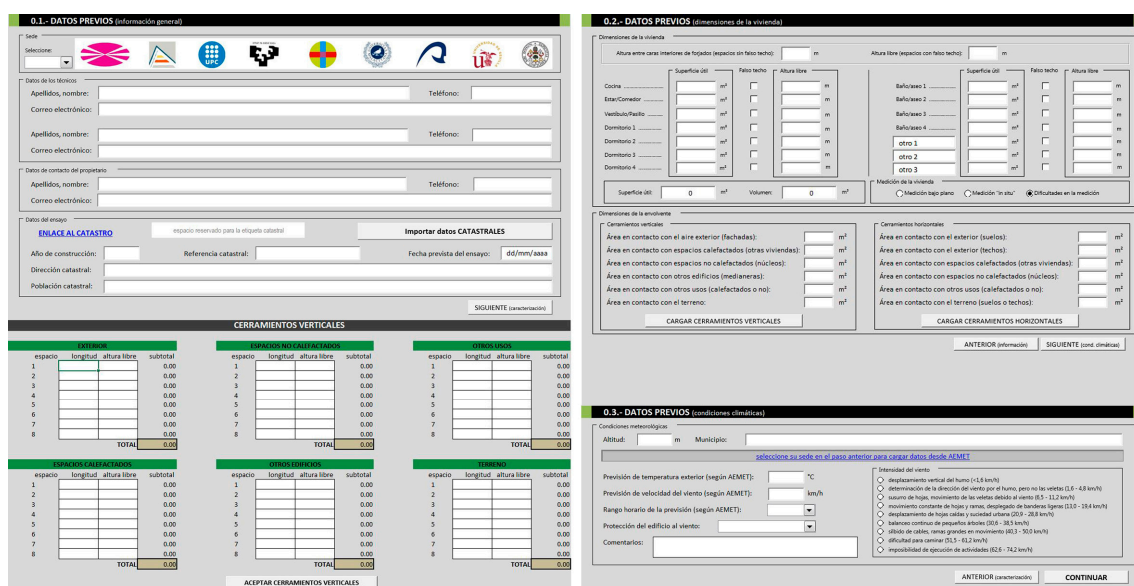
0.1.- DATOS PREVIOS (información general)

Sede
Seleccione:

Datos de los técnicos
Apellidos, nombre: Teléfono:
Correo electrónico:
Apellidos, nombre: Teléfono:
Correo electrónico:

Datos de contacto del propietario
Apellidos, nombre: Teléfono:
Correo electrónico:

Datos del ensayo
ENLACE AL CATASTRO espacio reservado para la etiqueta catastral Importar datos CATASTRALES
Año de construcción: Referencia catastral: Fecha prevista del ensayo: dd/mm/aaaa
Dirección catastral:
Población catastral:

SIGUIENTE (caracterización)

CERRAMIENTOS VERTICALES

| EXTERIOR | | | |
|---|---|---|---|
| espacio | longitud | altura libre | subtotal |
| 1 | | | 0.00 |
| 2 | | | 0.00 |
| 3 | | | 0.00 |
| 4 | | | 0.00 |
| 5 | | | 0.00 |
| 6 | | | 0.00 |
| 7 | | | 0.00 |
| 8 | | | 0.00 |
| | | TOTAL | 0.00 |

| ESPACIOS NO CALEFACTADOS | | | |
|---|---|---|---|
| espacio | longitud | altura libre | subtotal |
| 1 | | | 0.00 |
| 2 | | | 0.00 |
| 3 | | | 0.00 |
| 4 | | | 0.00 |
| 5 | | | 0.00 |
| 6 | | | 0.00 |
| 7 | | | 0.00 |
| 8 | | | 0.00 |
| | | TOTAL | 0.00 |

| OTROS USOS | | | |
|---|---|---|---|
| espacio | longitud | altura libre | subtotal |
| 1 | | | 0.00 |
| 2 | | | 0.00 |
| 3 | | | 0.00 |
| 4 | | | 0.00 |
| 5 | | | 0.00 |
| 6 | | | 0.00 |
| 7 | | | 0.00 |
| 8 | | | 0.00 |
| | | TOTAL | 0.00 |

| ESPACIOS CALEFACTADOS | | | |
|---|---|---|---|
| espacio | longitud | altura libre | subtotal |
| 1 | | | 0.00 |
| 2 | | | 0.00 |
| 3 | | | 0.00 |
| 4 | | | 0.00 |
| 5 | | | 0.00 |
| 6 | | | 0.00 |
| 7 | | | 0.00 |
| 8 | | | 0.00 |
| | | TOTAL | 0.00 |

| OTROS EDIFICIOS | | | |
|---|---|---|---|
| espacio | longitud | altura libre | subtotal |
| 1 | | | 0.00 |
| 2 | | | 0.00 |
| 3 | | | 0.00 |
| 4 | | | 0.00 |
| 5 | | | 0.00 |
| 6 | | | 0.00 |
| 7 | | | 0.00 |
| 8 | | | 0.00 |
| | | TOTAL | 0.00 |

| TERRENO | | | |
|---|---|---|---|
| espacio | longitud | altura libre | subtotal |
| 1 | | | 0.00 |
| 2 | | | 0.00 |
| 3 | | | 0.00 |
| 4 | | | 0.00 |
| 5 | | | 0.00 |
| 6 | | | 0.00 |
| 7 | | | 0.00 |
| 8 | | | 0.00 |
| | | TOTAL | 0.00 |

ACEPTAR CERRAMIENTOS VERTICALES

0.2.- DATOS PREVIOS (dimensiones de la vivienda)

Dimensiones de la vivienda
Altura entre caras interiores de forjados (espacios sin falso techo): m Altura libre (espacios con falso techo): m

Superficie útil Falso techo Altura libre
Cocina m² m
Estar/Comedor m² m
Vestíbulo/Pasillo m² m
Dormitorio 1 m² m
Dormitorio 2 m² m
Dormitorio 3 m² m
Dormitorio 4 m² m

Superficie útil Falso techo Altura libre
Baño/aseo 1 m² m
Baño/aseo 2 m² m
Baño/aseo 3 m² m
Baño/aseo 4 m² m
otro 1 m² m
otro 2 m² m
otro 3 m² m

Superficie útil: 0 m² Volumen: 0 m³
Medición de la vivienda
Medición bajo plano Medición "in situ" Dificultades en la medición

Dimensiones de la envolvente
Cerramientos verticales
Área en contacto con el aire exterior (fachadas): m²
Área en contacto con espacios calefactados (otras viviendas): m²
Área en contacto con espacios no calefactados (núcleos): m²
Área en contacto con otros edificios (medianeras): m²
Área en contacto con otros usos (calefactados o no): m²
Área en contacto con el terreno: m²
CARGAR CERRAMIENTOS VERTICALES

Cerramientos horizontales
Área en contacto con el exterior (suelos): m²
Área en contacto con el exterior (techos): m²
Área en contacto con espacios calefactados (otras viviendas): m²
Área en contacto con espacios no calefactados (núcleos): m²
Área en contacto con otros usos (calefactados o no): m²
Área en contacto con el terreno (suelos o techos): m²
CARGAR CERRAMIENTOS HORIZONTALES

ANTERIOR (información) SIGUIENTE (cond. climáticas)

0.3.- DATOS PREVIOS (condiciones climáticas)

Condiciones meteorológicas
Altitud: m Municipio:
seleccione su sede en el paso anterior para cargar datos desde AEMET

Previsión de temperatura exterior (según AEMET): °C
Previsión de velocidad del viento (según AEMET): km/h
Rango horario de la previsión (según AEMET):
Protección del edificio al viento:
Comentarios:

Intensidad del viento
desplazamiento vertical del humo (<1,6 km/h)
determinación de la dirección del viento por el humo, pero no las veletas (1,6 - 4,8 km/h)
susurro de hojas, movimiento de las veletas debido al viento (6,5 - 11,2 km/h)
movimiento constante de hojas y ramas, despliegado de banderas ligeras (13,0 - 19,4 km/h)
desplazamiento de hojas caídas y suciedad urbana (20,9 - 28,8 km/h)
balanceo continuo de pequeños árboles (30,6 - 38,5 km/h)
silbido de cables, ramas grandes en movimiento (40,3 - 50,0 km/h)
dificultad para caminar (51,5 - 61,2 km/h)
imposibilidad de ejecución de actividades (62,6 - 74,2 km/h)

ANTERIOR (caracterización) CONTINUAR